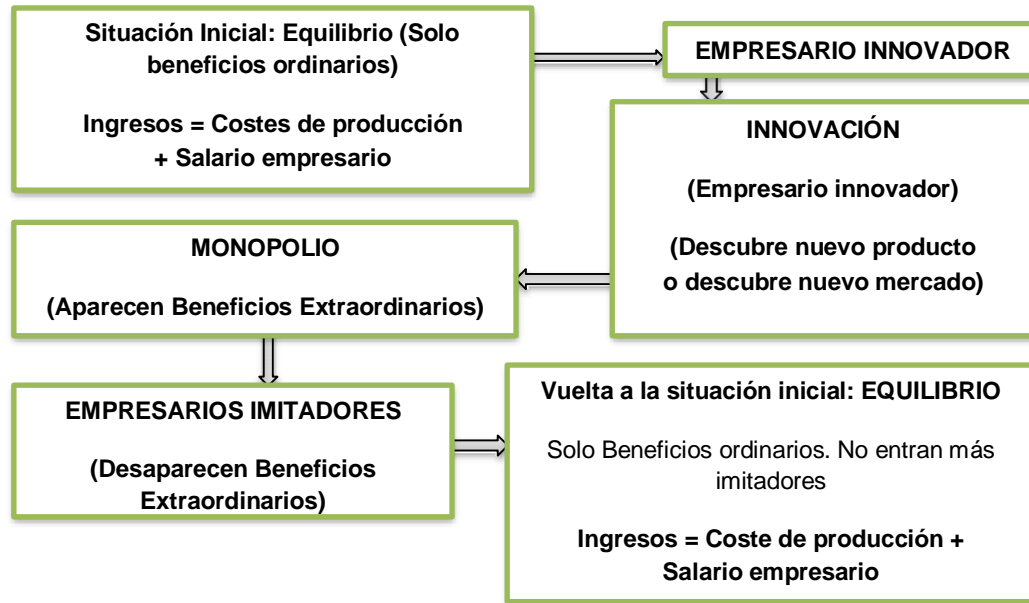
Situación Inicial: Equilibrio (Solo beneficios ordinarios)

Ingresos = Costes de producción + Salario empresario

EMPRESARIO INNOVADOR

INNOVACIÓN

(Empresario innovador)

(Descubre nuevo producto o descubre nuevo mercado)

MONOPOLIO

(Aparecen Beneficios Extraordinarios)

EMPRESARIOS IMITADORES

(Desaparecen Beneficios Extraordinarios)

Vuelta a la situación inicial: EQUILIBRIO

Solo Beneficios ordinarios. No entran más imitadores

Ingresos = Coste de producción + Salario empresario